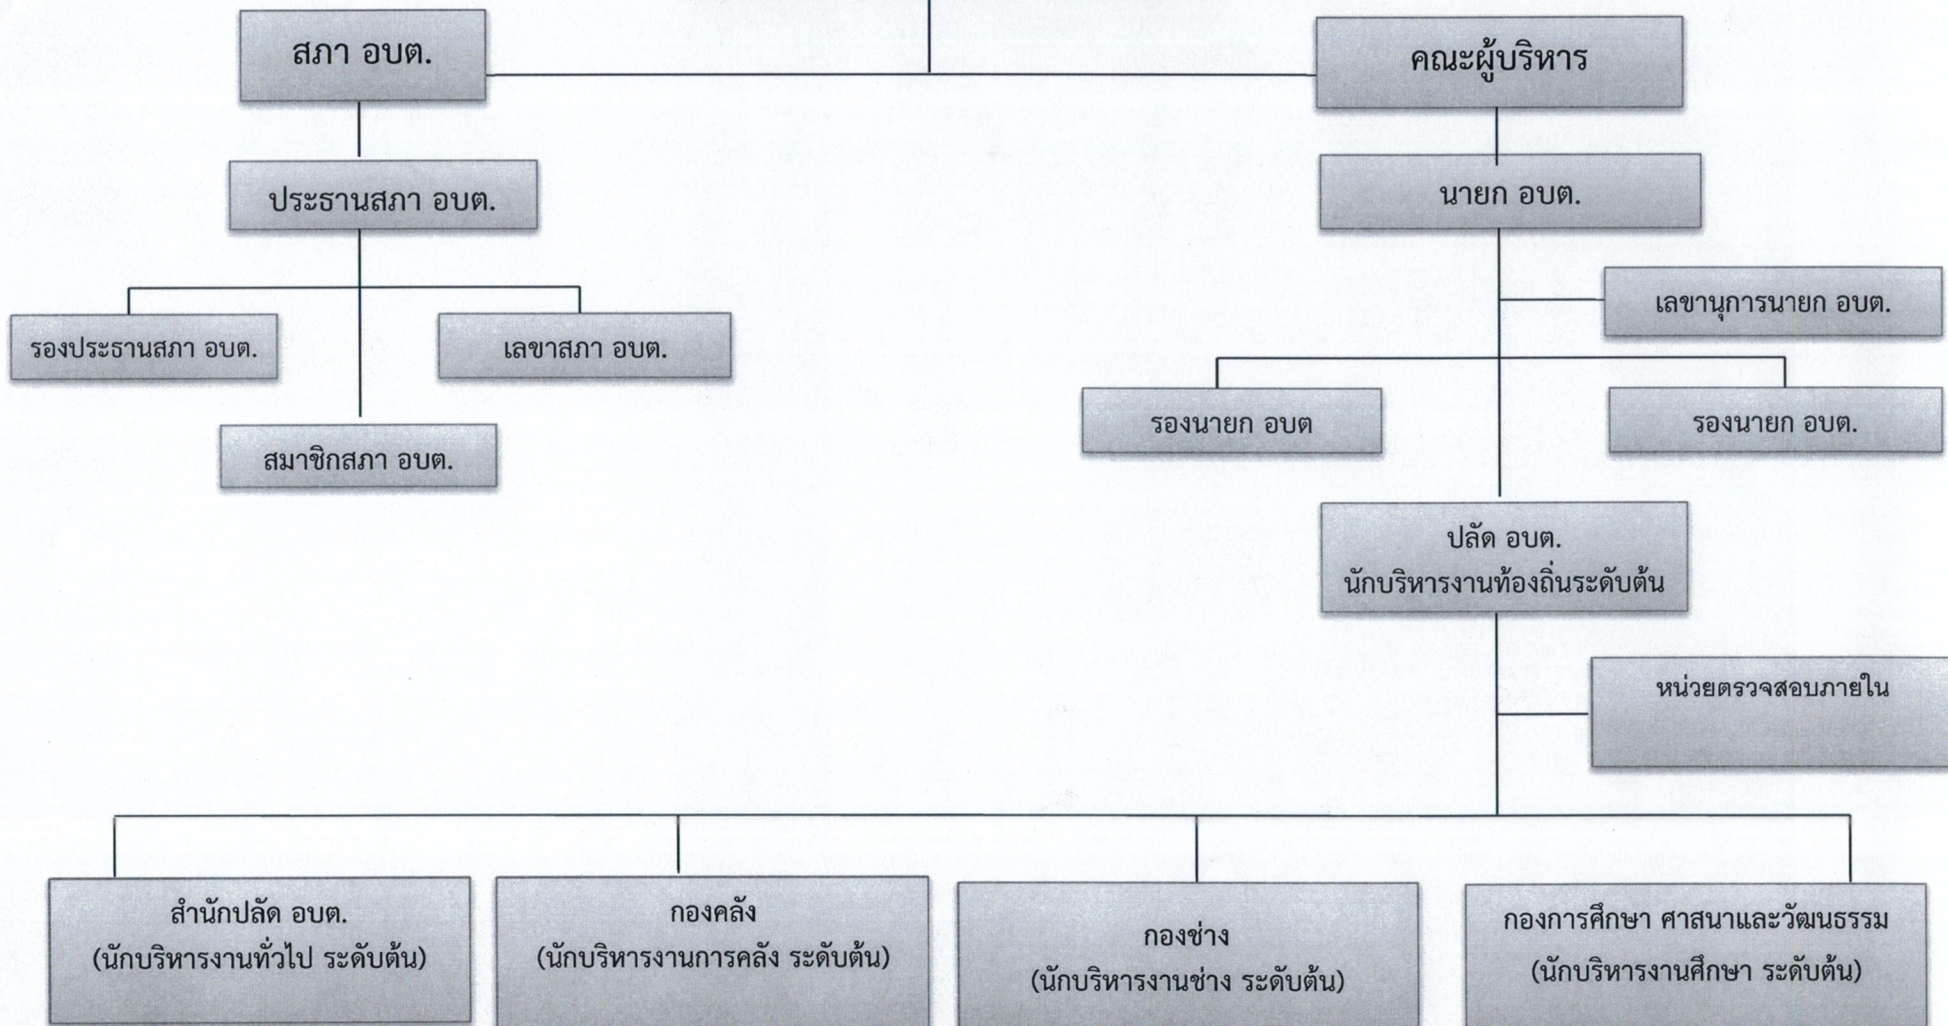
สภา อบต.

คณะผู้บริหาร

ประธานสภา อบต.

นายก อบต.

รองประธานสภา อบต.

เลขาสภา อบต.

สมาชิกสภา อบต.

เลขานุการนายก อบต.

รองนายก อบต

รองนายก อบต.

ปลัด อบต.
นักบริหารงานท้องถิ่นระดับต้น

หน่วยตรวจสอบภายใน

สำนักปลัด อบต.
(นักบริหารงานทั่วไป ระดับต้น)

กองคลัง
(นักบริหารงานการคลัง ระดับต้น)

กองช่าง
(นักบริหารงานช่าง ระดับต้น)

กองการศึกษา ศาสนาและวัฒนธรรม
(นักบริหารงานศึกษา ระดับต้น)